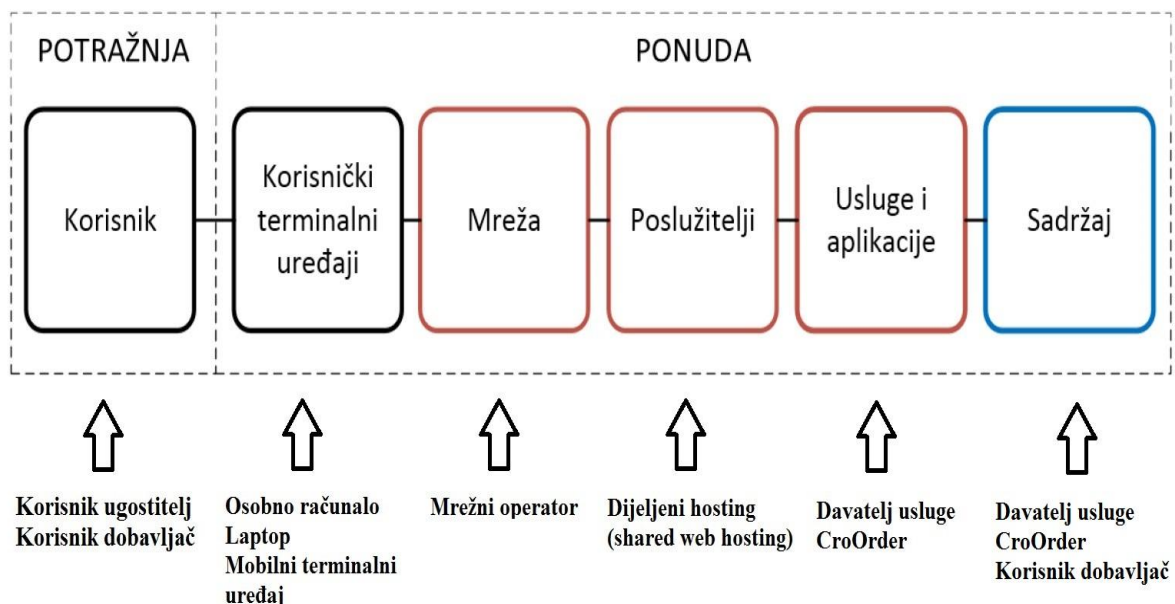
POTRAŽNJA

PONUDA

Korisnik

Korisnički terminalni uređaji

Mreža

Poslužitelji

Usluge i aplikacije

Sadržaj

Korisnik ugostitelj
Korisnik dobavljač

Osobno računalo
Laptop
Mobilni terminalni uređaj

Mrežni operator

Dijeljeni hosting
(shared web hosting)

Davatelj usluge
CroOrder

Davatelj usluge
CroOrder
Korisnik dobavljač